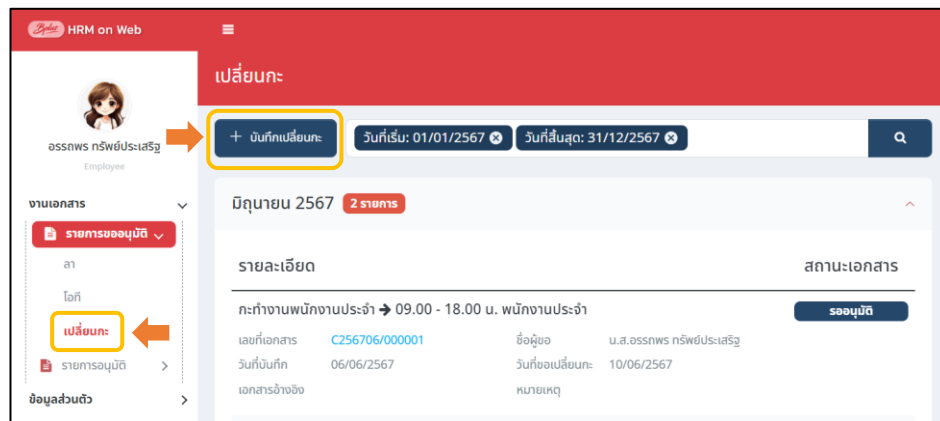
HRM on Web

อรรถพร ทรัพย์ประเสริฐ
Employee

งานเอกสาร
รายการขออนุมัติ
ลา
โอที
เปลี่ยนกะ
รายการอนุมัติ
ข้อมูลส่วนตัว

เปลี่ยนกะ

+ บันทึกเปลี่ยนกะ
วันที่เริ่ม: 01/01/2567
วันที่สิ้นสุด: 31/12/2567

มิถุนายน 2567 2 รายการ

รายละเอียด
สถานะเอกสาร

กะทำงานพนักงานประจำ → 09.00 - 18.00 น. พนักงานประจำ
รออนุมัติ

| | | | |
|---|---|---|---|
| เลขที่เอกสาร | C256706/000001 | ชื่อผู้ขอ | น.ส.อรรถพร ทรัพย์ประเสริฐ |
| วันที่บันทึก | 06/06/2567 | วันที่ขอเปลี่ยนกะ | 10/06/2567 |
| เอกสารอ้างอิง | | หมายเหตุ | |